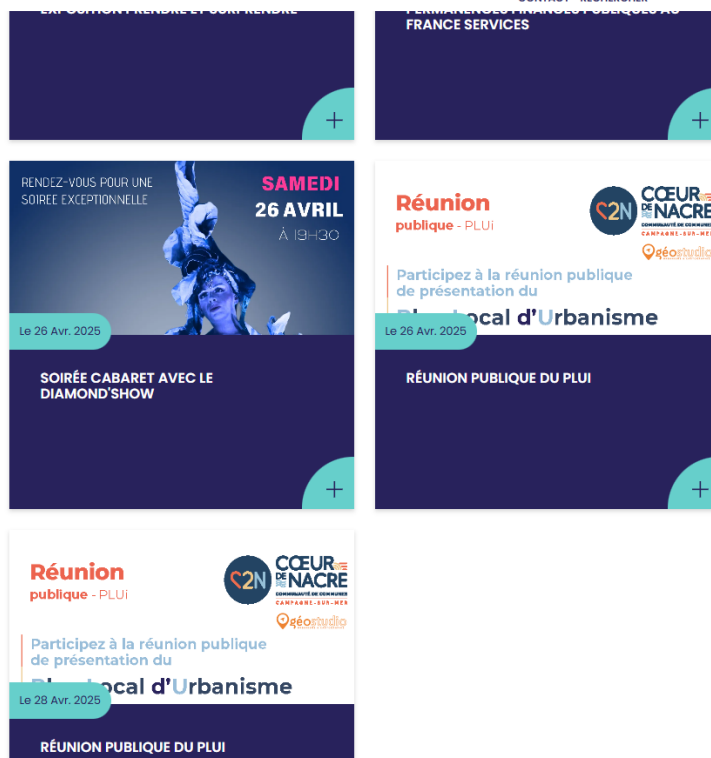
EXPOSITION PRENDRE ET SURPRENDRE

+

PERMANENCES FINANCES PUBLIQUES AU FRANCE SERVICES

+

RENDEZ-VOUS POUR UNE SOIREE EXCEPTIONNELLE

SAMEDI
26 AVRIL
À 19H30

Le 26 Avr. 2025

SOIRÉE CABARET AVEC LE DIAMOND'SHOW

+

Réunion publique - PLUi

C2N CŒUR DE NACRE
COMMUNAUTÉ DE COMMUNES
CAMPAGNE-SUR-MER

géostudio

Participez à la réunion publique de présentation du

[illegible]ocal d'Urbanisme

Le 26 Avr. 2025

RÉUNION PUBLIQUE DU PLUI

+

Réunion publique - PLUi

C2N CŒUR DE NACRE
COMMUNAUTÉ DE COMMUNES
CAMPAGNE-SUR-MER

géostudio

Participez à la réunion publique de présentation du

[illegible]ocal d'Urbanisme

Le 28 Avr. 2025

RÉUNION PUBLIQUE DU PLUI